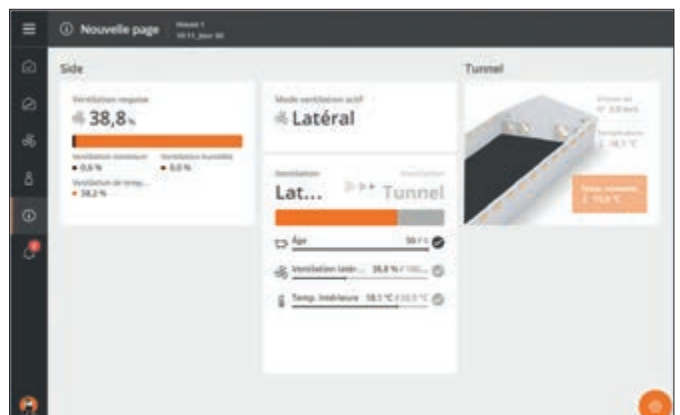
Nouvelle page

Side

Ventilation requise

38,8%

Ventilation minimum
0,0 %

Ventilation humidité
0,0 %

Ventilation de temp...
38,8 %

Mode ventilation actif

Latéral

Ventilation

Lat...

Tunnel

Âge

Ventilation latér... 38,8 %

Temp. intérieure 18,1 °C

Tunnel

Temp. intérieure
18,1 °C